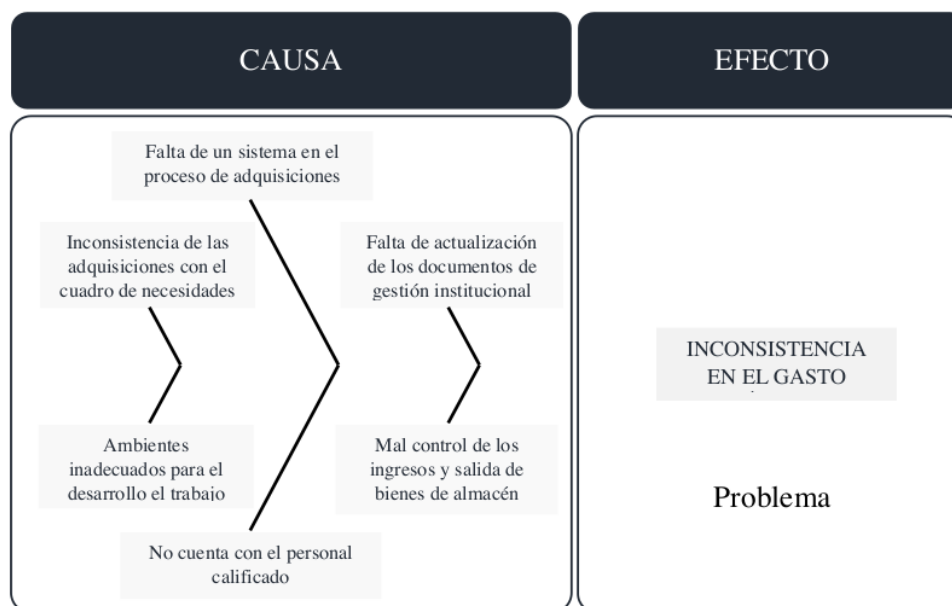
CAUSA

EFECTO

Falta de un sistema en el proceso de adquisiciones

Inconsistencia de las adquisiciones con el cuadro de necesidades

Falta de actualización de los documentos de gestión institucional

Ambientes inadecuados para el desarrollo el trabajo

Mal control de los ingresos y salida de bienes de almacén

No cuenta con el personal calificado

INCONSISTENCIA EN EL GASTO

Problema